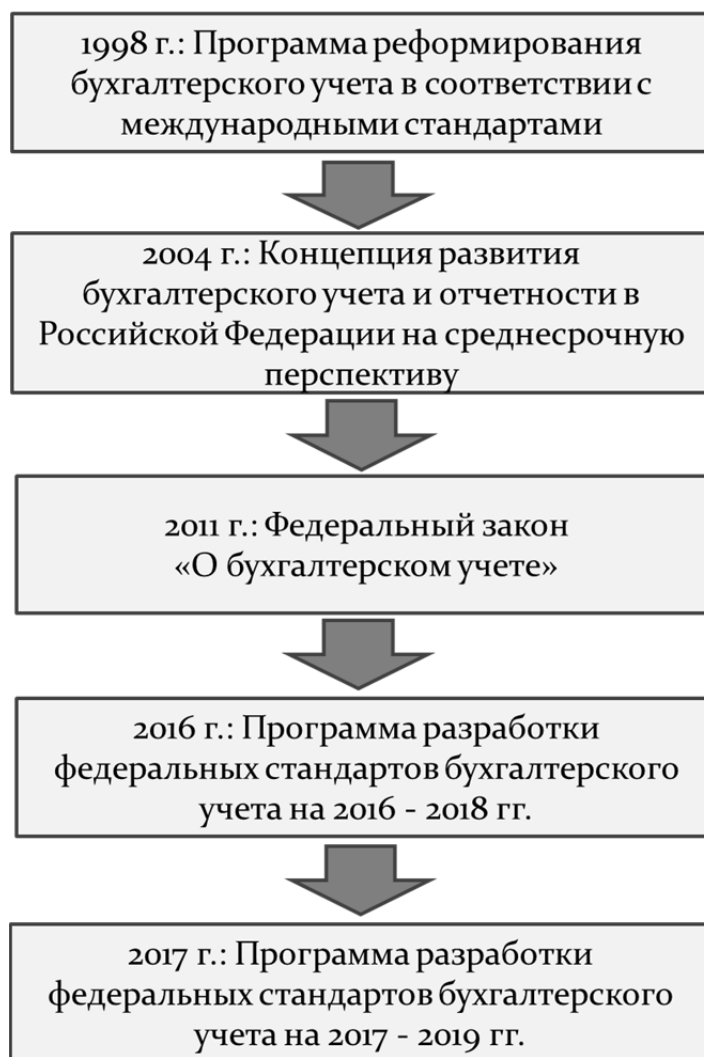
1998 г.: Программа реформирования бухгалтерского учета в соответствии с международными стандартами

2004 г.: Концепция развития бухгалтерского учета и отчетности в Российской Федерации на среднесрочную перспективу

2011 г.: Федеральный закон «О бухгалтерском учете»

2016 г.: Программа разработки федеральных стандартов бухгалтерского учета на 2016 - 2018 гг.

2017 г.: Программа разработки федеральных стандартов бухгалтерского учета на 2017 - 2019 гг.